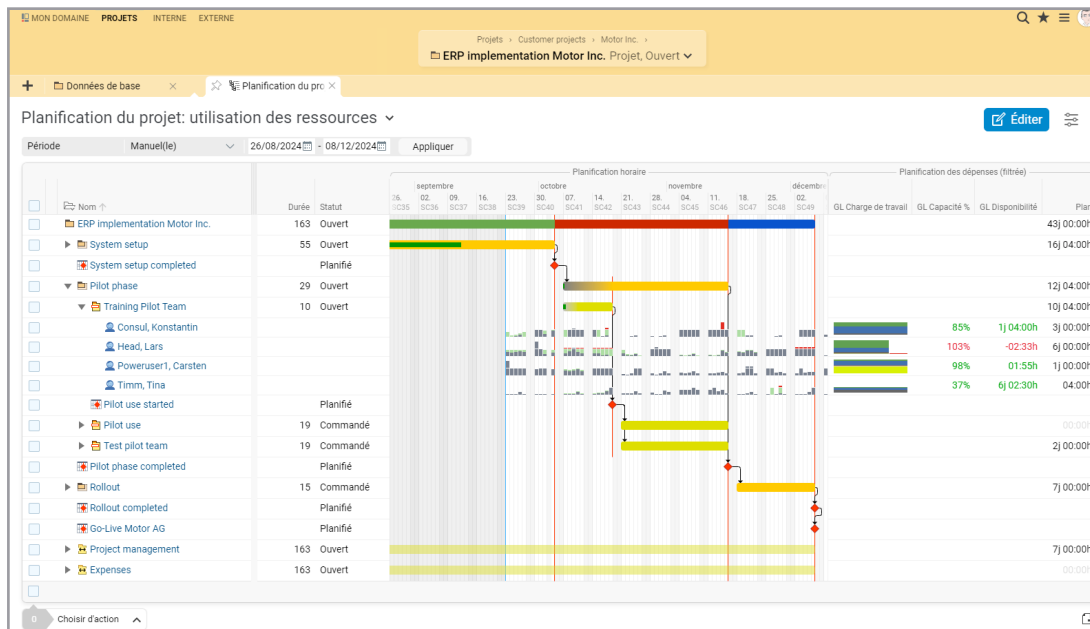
MON DOMAINE PROJETS INTERNE EXTERNE

Projets › Customer projects › Motor Inc. ›
ERP implementation Motor Inc. Projet, Ouvert

+ Données de base × Planification du pro ×

Planification du projet: utilisation des ressources

Éditer

Période Manuel(le) 26/08/2024 - 08/12/2024 Appliquer

Planification horaire

Planification des dépenses (filtrée)

septembre octobre novembre décembre

26. SC35 02. SC36 09. SC37 16. SC38 23. SC39 30. SC40 07. SC41 14. SC42 21. SC43 28. SC44 04. SC45 11. SC46 18. SC47 25. SC48 02. SC49

| Nom ↑ | Durée | Statut | GL Charge de travail | GL Capacité % | GL Disponibilité | Plan |
|---|---|---|---|---|---|---|
| ERP implementation Motor Inc. | 163 | Ouvert | | | | 43j 00:00h |
| System setup | 55 | Ouvert | | | | 16j 04:00h |
| System setup completed | | Planifié | | | | |
| Pilot phase | 29 | Ouvert | | | | 12j 04:00h |
| Training Pilot Team | 10 | Ouvert | | | | 10j 04:00h |
| Consul, Konstantin | | | | 85% | 1j 04:00h | 3j 00:00h |
| Head, Lars | | | | 103% | -02:33h | 6j 00:00h |
| Poweruser1, Carsten | | | | 98% | 01:55h | 1j 00:00h |
| Timm, Tina | | | | 37% | 6j 02:30h | 04:00h |
| Pilot use started | | Planifié | | | | |
| Pilot use | 19 | Commandé | | | | 00:00h |
| Test pilot team | 19 | Commandé | | | | 2j 00:00h |
| Pilot phase completed | | Planifié | | | | |
| Rollout | 15 | Commandé | | | | 7j 00:00h |
| Rollout completed | | Planifié | | | | |
| Go-Live Motor AG | | Planifié | | | | |
| Project management | 163 | Ouvert | | | | 7j 00:00h |
| Expenses | 163 | Ouvert | | | | 00:00h |

0 Choisir d'action